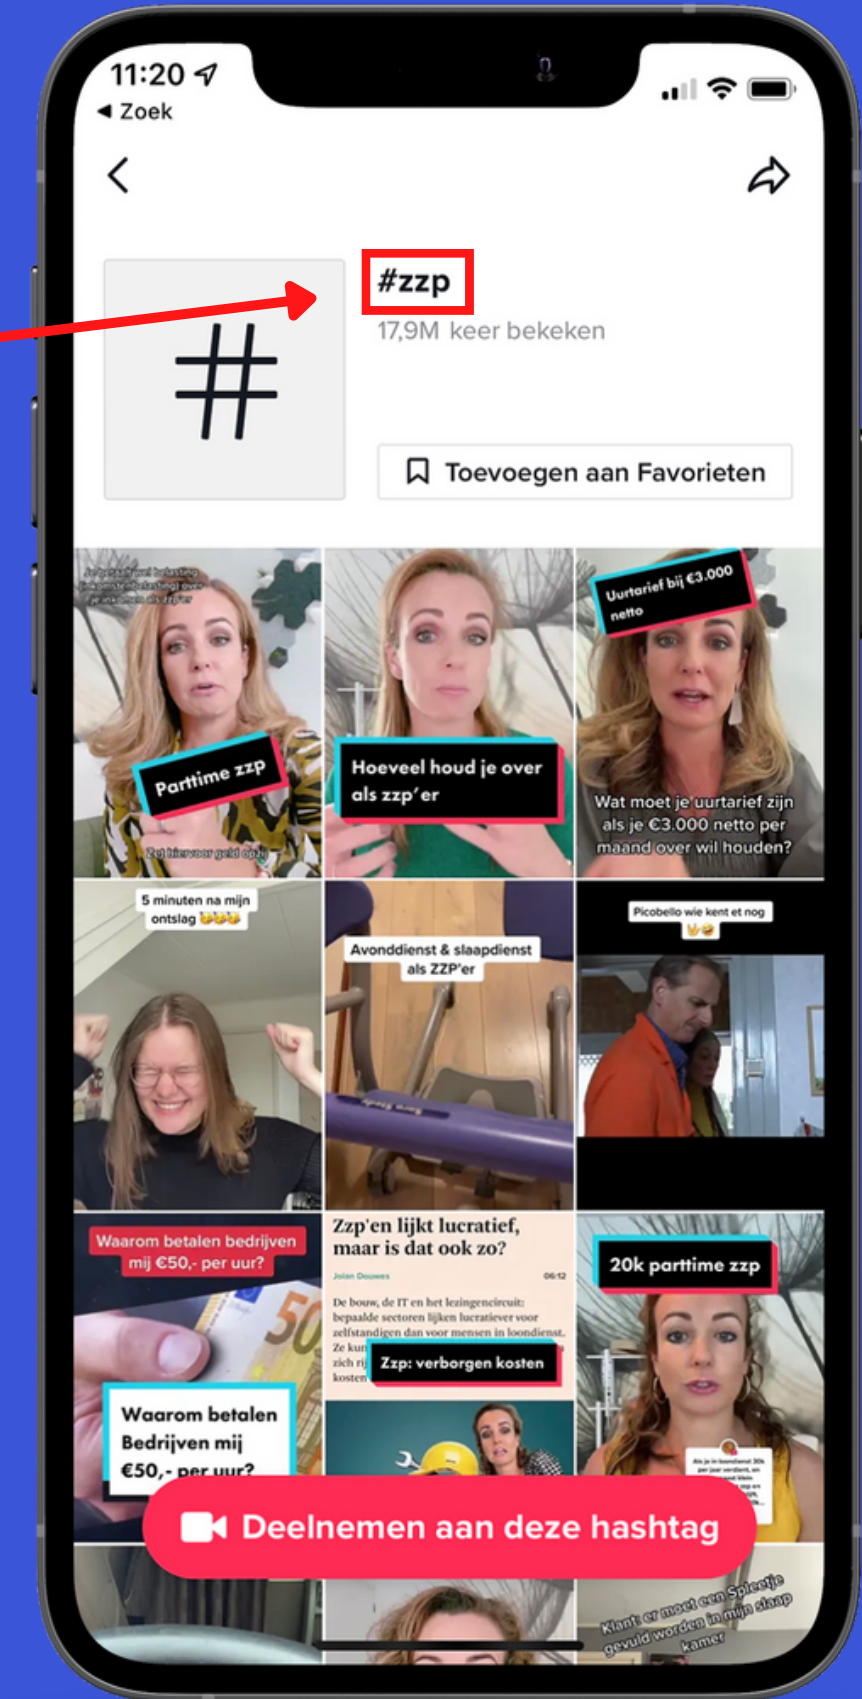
11:20
◀ Zoek

#zzp
17,9M keer bekeken

Toevoegen aan Favorieten

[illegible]
Parttime zzp
Zet hiervoor geld opzij

Hoeveel houd je over als zzp'er

Uurtarief bij €3.000 netto
Wat moet je uurtarief zijn als je €3.000 netto per maand over wil houden?

5 minuten na mijn ontslag 🤩🤩🤩

Avonddienst & slaapdienst als ZZP'er

Picobello wie kent et nog 🙌😂

Waarom betalen bedrijven mij €50,- per uur?
Waarom betalen Bedrijven mij €50,- per uur?

Zzp'en lijkt lucratief, maar is dat ook zo?
Jolan Douwes 06:12
De bouw, de IT en het lezingencircuit: bepaalde sectoren lijken lucratiever voor zelfstandigen dan voor mensen in loondienst. Ze kun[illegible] zich ri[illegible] kosten
Zzp: verborgen kosten

20k parttime zzp
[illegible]

Deelnemen aan deze hashtag

Klant: er moet een Spleetje gevuld worden in mijn slaap kamer